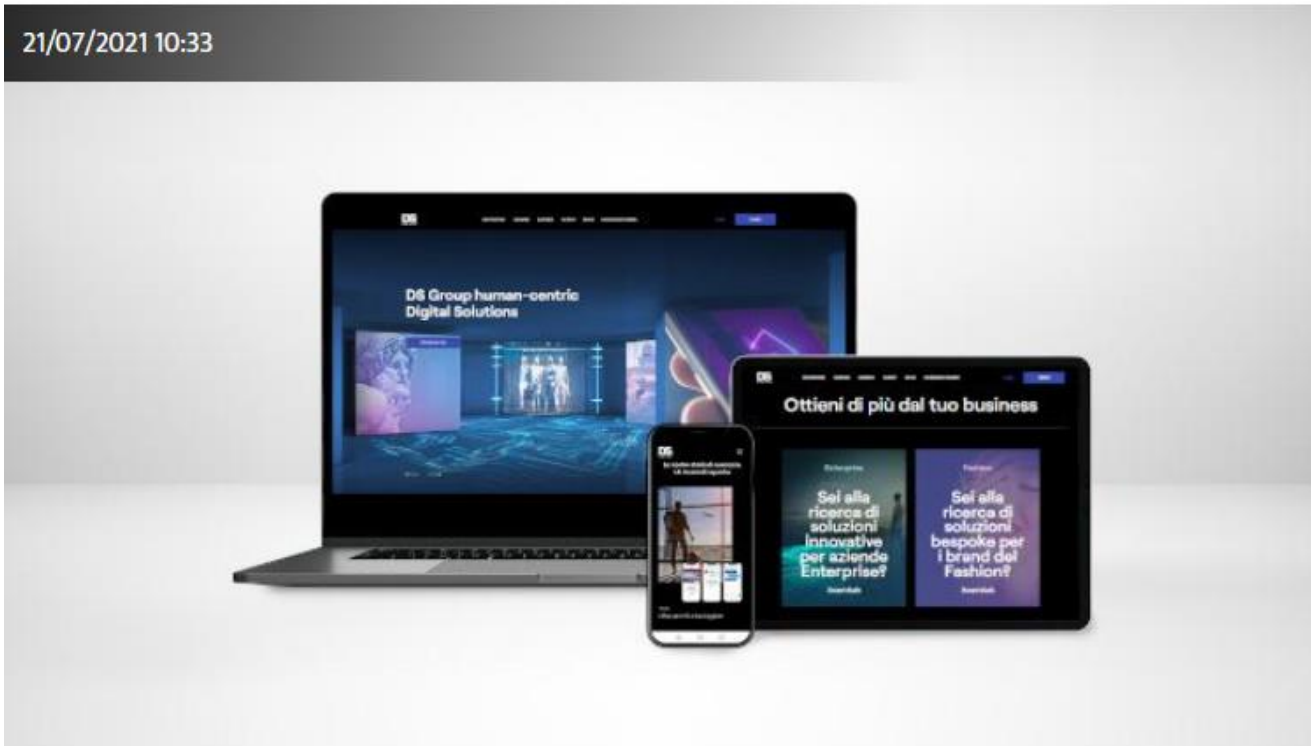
21/07/2021 10:33

DS

DS Group human-centric Digital Solutions

DS

Ottieni di più dal tuo business

Enterprise

Sei alla ricerca di soluzioni innovative per aziende Enterprise?

Fashion

Sei alla ricerca di soluzioni bespoke per i brand del Fashion?

DS